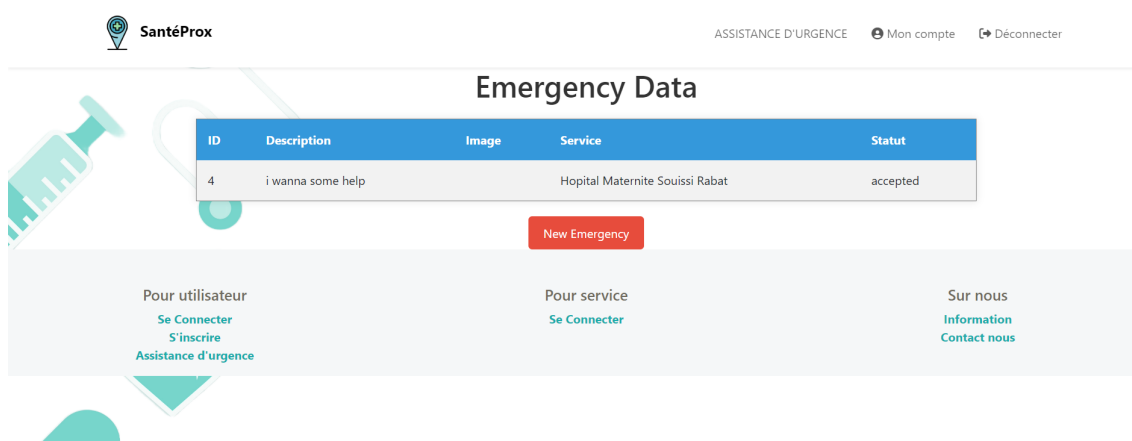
SantéProx

ASSISTANCE D'URGENCE   Mon compte   Déconnecter

Emergency Data

| ID | Description | Image | Service | Statut |
|---|---|---|---|---|
| 4 | i wanna some help | | Hopital Maternite Souissi Rabat | accepted |

New Emergency

Pour utilisateur
Se Connecter
S'inscrire
Assistance d'urgence

Pour service
Se Connecter

Sur nous
Information
Contact nous